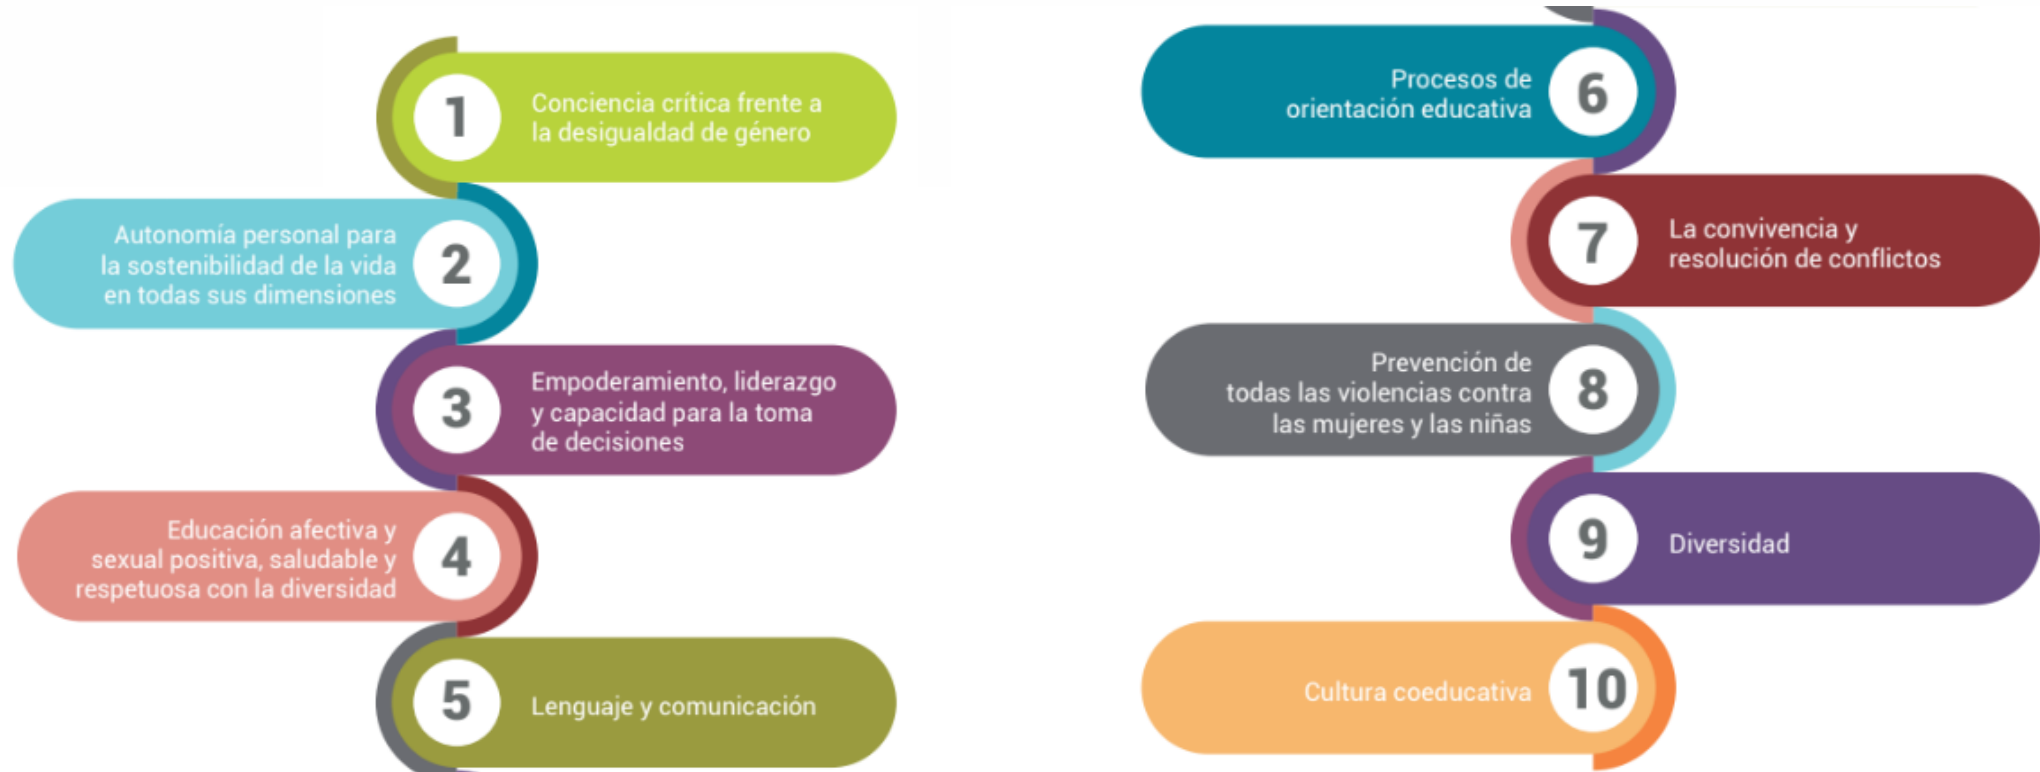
1 Conciencia crítica frente a la desigualdad de género

2 Autonomía personal para la sostenibilidad de la vida en todas sus dimensiones

3 Empoderamiento, liderazgo y capacidad para la toma de decisiones

4 Educación afectiva y sexual positiva, saludable y respetuosa con la diversidad

5 Lenguaje y comunicación

6 Procesos de orientación educativa

7 La convivencia y resolución de conflictos

8 Prevención de todas las violencias contra las mujeres y las niñas

9 Diversidad

10 Cultura coeducativa